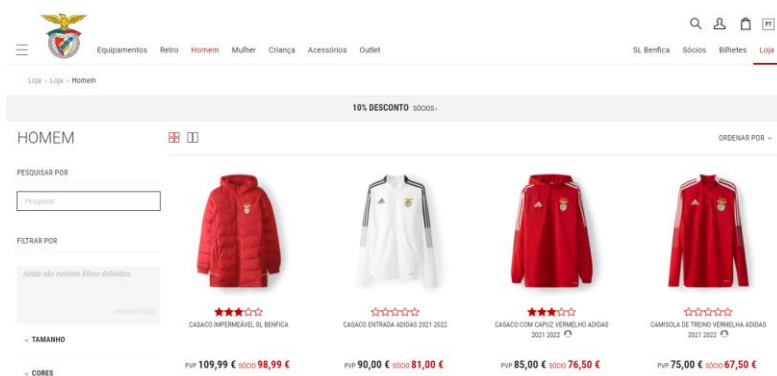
PT

Equipamentos Retro Homem Mulher Criança Acessórios Outlet

SL Benfica Sócios Bilhetes Loja

Loja › Loja › Homem

10% DESCONTO SÓCIOS›

HOMEM

ORDENAR POR

PESQUISAR POR

Pesquisar

FILTRAR POR

Ainda não existem filtros definidos.

LIMPAR TODOS

TAMANHO

CORES

CASACO IMPERMEÁVEL SL BENFICA

PVP 109,99 € SÓCIO 98,99 €

CASACO ENTRADA ADIDAS 2021 2022

PVP 90,00 € SÓCIO 81,00 €

CASACO COM CAPUZ VERMELHO ADIDAS 2021 2022

PVP 85,00 € SÓCIO 76,50 €

CAMISOLA DE TREINO VERMELHA ADIDAS 2021 2022

PVP 75,00 € SÓCIO 67,50 €